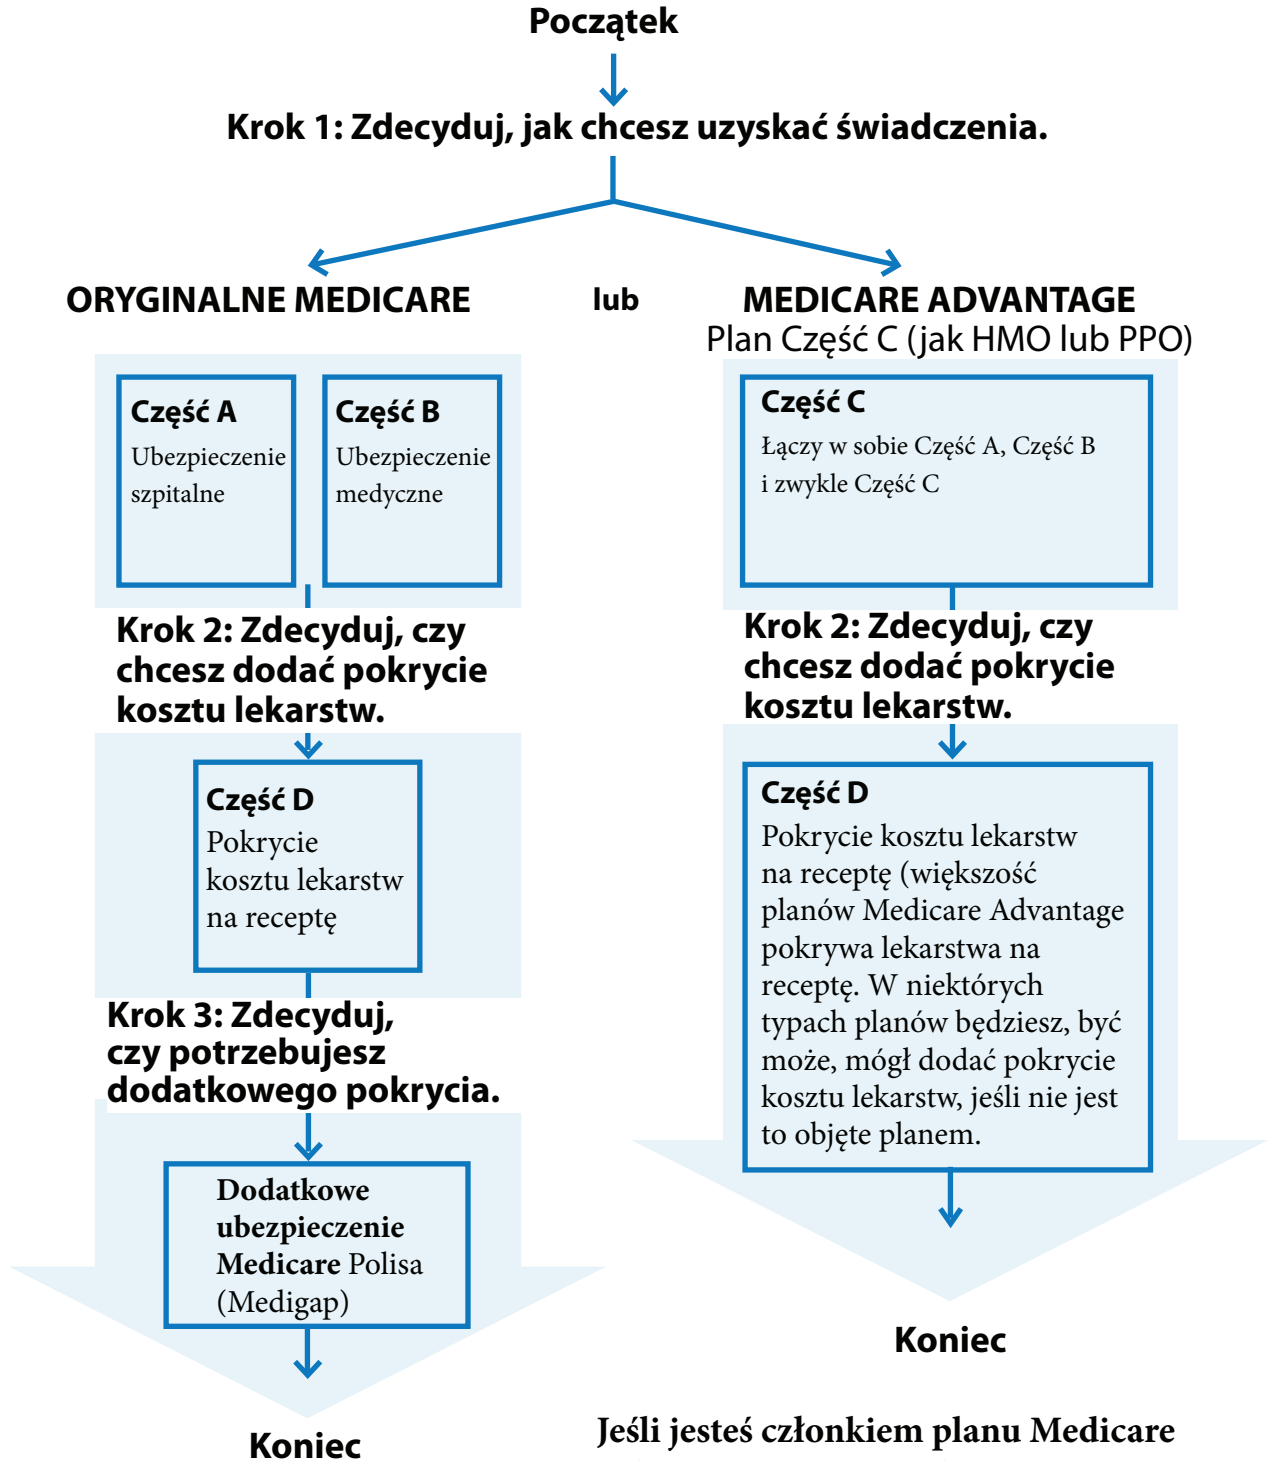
Początek

Krok 1: Zdecyduj, jak chcesz uzyskać świadczenia.

ORYGINALNE MEDICARE

lub

MEDICARE ADVANTAGE
Plan Część C (jak HMO lub PPO)

Część A
Ubezpieczenie szpitalne

Część B
Ubezpieczenie medyczne

Krok 2: Zdecyduj, czy chcesz dodać pokrycie kosztu lekarstw.

Część D
Pokrycie kosztu lekarstw na receptę

Krok 3: Zdecyduj, czy potrzebujesz dodatkowego pokrycia.

Dodatkowe ubezpieczenie Medicare Polisa (Medigap)

Koniec

Część C
Łączy w sobie Część A, Część B i zwykle Część C

Krok 2: Zdecyduj, czy chcesz dodać pokrycie kosztu lekarstw.

Część D
Pokrycie kosztu lekarstw na receptę (większość planów Medicare Advantage pokrywa lekarstwa na receptę. W niektórych typach planów będziesz, być może, mógł dodać pokrycie kosztu lekarstw, jeśli nie jest to objęte planem.

Koniec

Jeśli jesteś członkiem planu Medicare